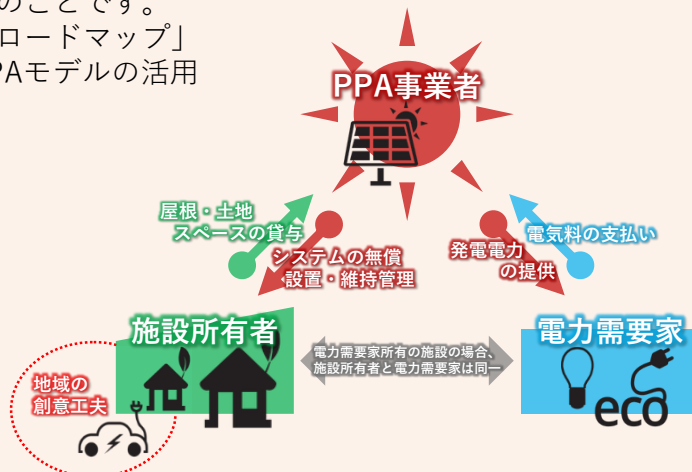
のことです。
ロードマップ」
PAモデルの活用

PPA事業者

屋根・土地
スペースの貸与

システムの無償
設置・維持管理

発電電力
の提供

電気料の支払い

施設所有者

電力需要家所有の施設の場合、
施設所有者と電力需要家は同一

電力需要家

eco

地域の
創意工夫